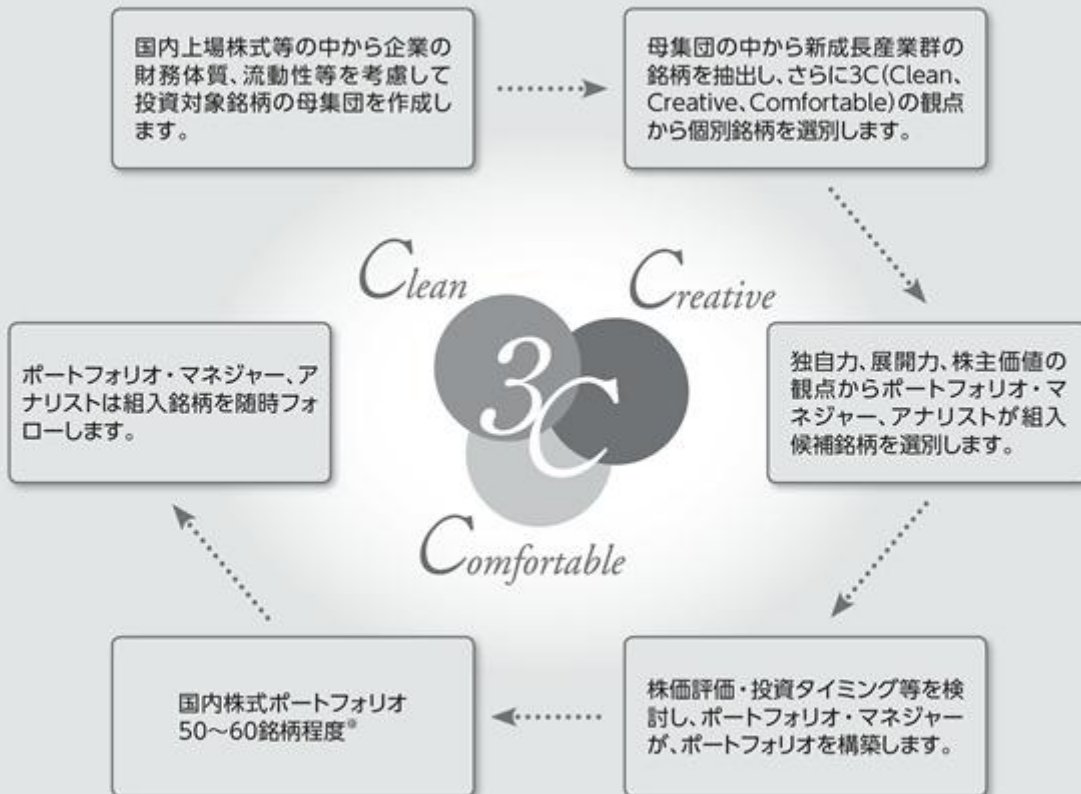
国内上場株式等の中から企業の財務体質、流動性等を考慮して投資対象銘柄の母集団を作成します。

母集団の中から新成長産業群の銘柄を抽出し、さらに3C(Clean、Creative、Comfortable)の観点から個別銘柄を選別します。

Clean

Creative

3C

Comfortable

独自力、展開力、株主価値の観点からポートフォリオ・マネジャー、アナリストが組入候補銘柄を選別します。

株価評価・投資タイミング等を検討し、ポートフォリオ・マネジャーが、ポートフォリオを構築します。

国内株式ポートフォリオ
50~60銘柄程度※

ポートフォリオ・マネジャー、アナリストは組入銘柄を随時フォローします。